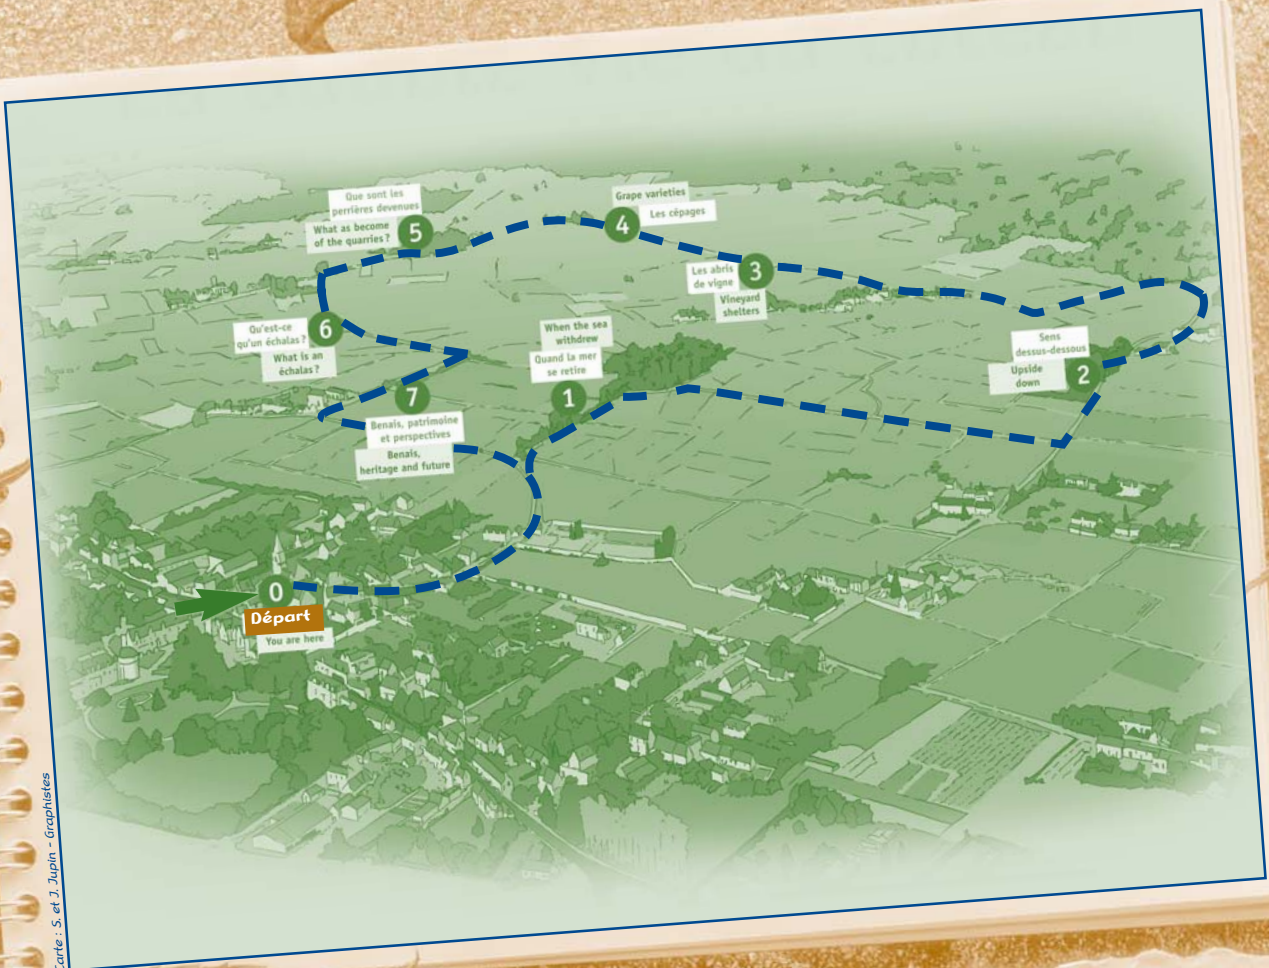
Que sont les perrières devenues
What as become of the quarries?
5

Grape varieties
4
Les cépages

Les abris de vigne
3
Vineyard shelters

Qu'est-ce qu'un échalas?
6
What is an échalas?

When the sea withdrew
Quand la mer se retire
1

Sens dessus-dessous
Upside down
2

7
Benais, patrimoine et perspectives
Benais, heritage and future

0
Départ
You are here

Carte : S. et J. Jupin - Graphistes